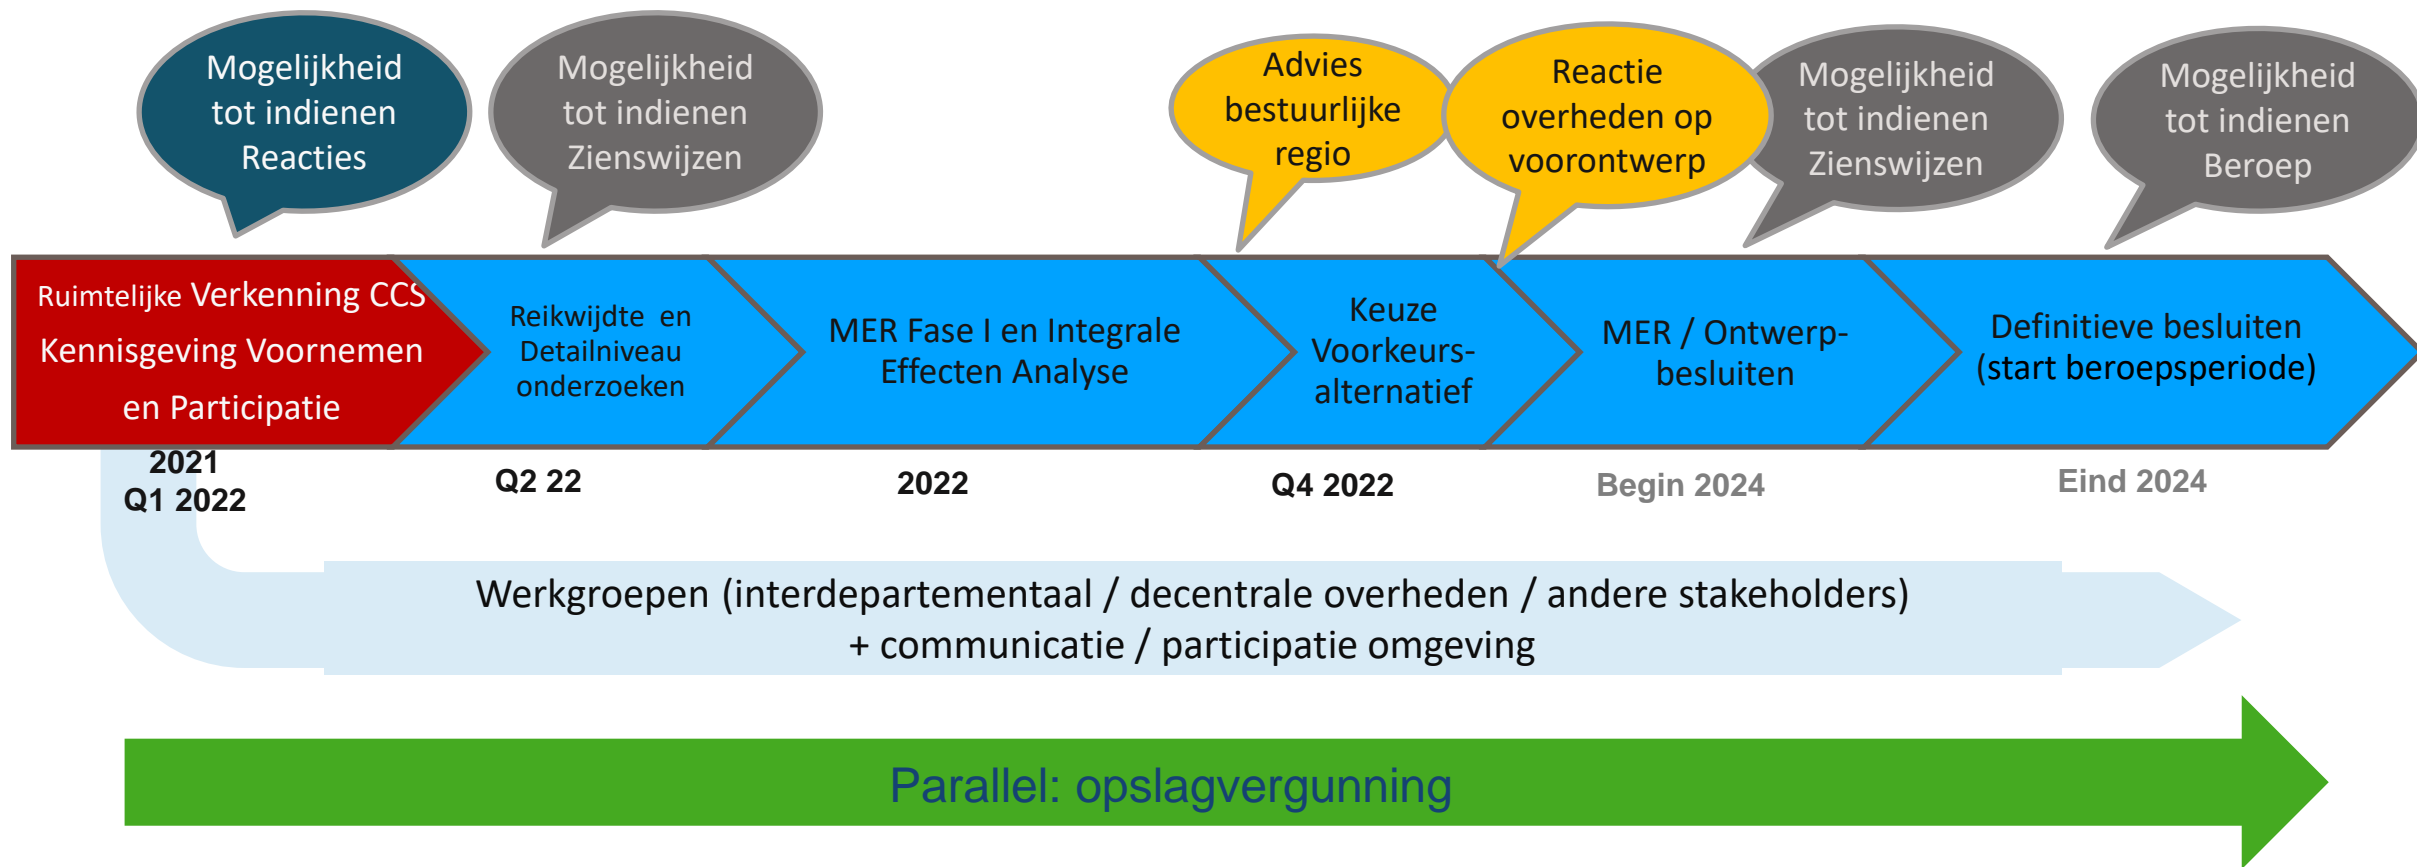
Mogelijkheid tot indienen Reacties

Mogelijkheid tot indienen Zienswijzen

Advies bestuurlijke regio

Reactie overheden op voorontwerp

Mogelijkheid tot indienen Zienswijzen

Mogelijkheid tot indienen Beroep

Ruimtelijke Verkenning CCS Kennisgeving Voornemen en Participatie

Reikwijdte en Detailniveau onderzoeken

MER Fase I en Integrale Effecten Analyse

Keuze Voorkeurs-alternatief

MER / Ontwerp-besluiten

Definitieve besluiten (start beroepsperiode)

2021
Q1 2022

Q2 22

2022

Q4 2022

Begin 2024

Eind 2024

Werkgroepen (interdepartementaal / decentrale overheden / andere stakeholders)
+ communicatie / participatie omgeving

Parallel: opslagvergunning